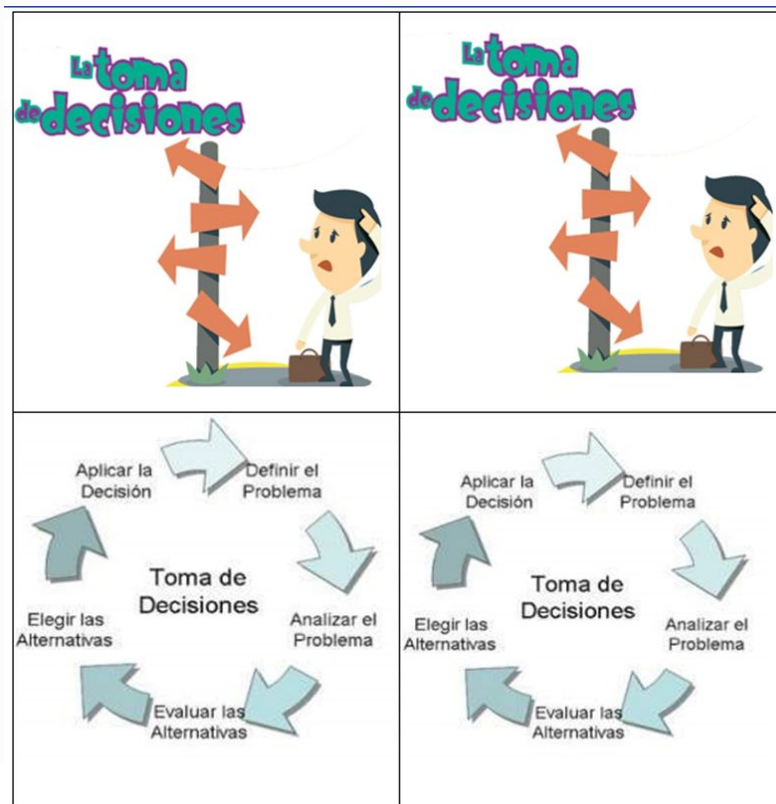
| | |
|---|---|
| La toma de decisiones | La toma de decisiones |
| Aplicar la Decisión<br>Definir el Problema<br>Toma de Decisiones<br>Elegir las Alternativas<br>Analizar el Problema<br>Evaluar las Alternativas | Aplicar la Decisión<br>Definir el Problema<br>Toma de Decisiones<br>Elegir las Alternativas<br>Analizar el Problema<br>Evaluar las Alternativas |